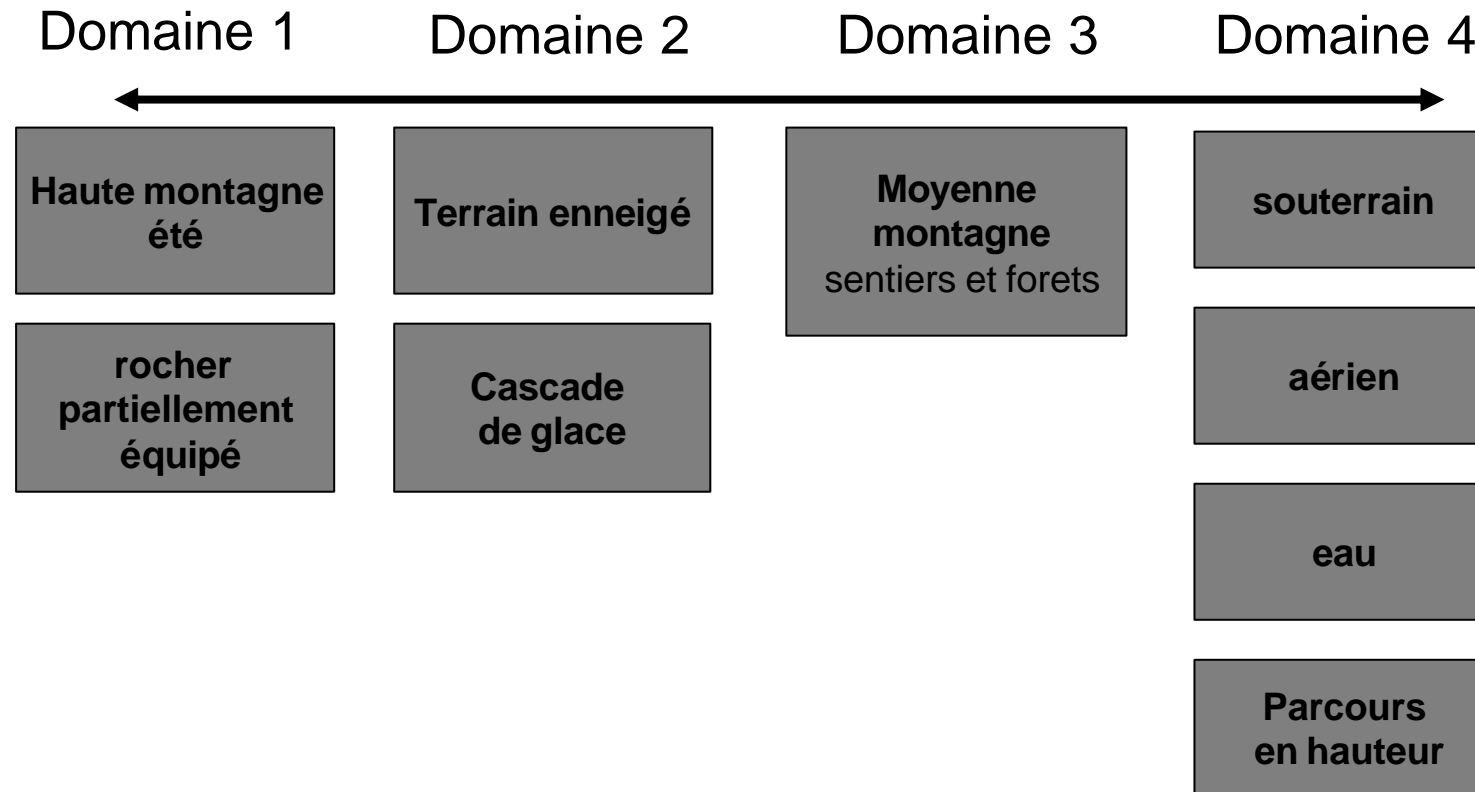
Domaine 1

Haute montagne été

rocher partiellement équipé

Domaine 2

Terrain enneigé

Cascade de glace

Domaine 3

Moyenne montagne
sentiers et forets

Domaine 4

souterrain

aérien

eau

Parcours en hauteur